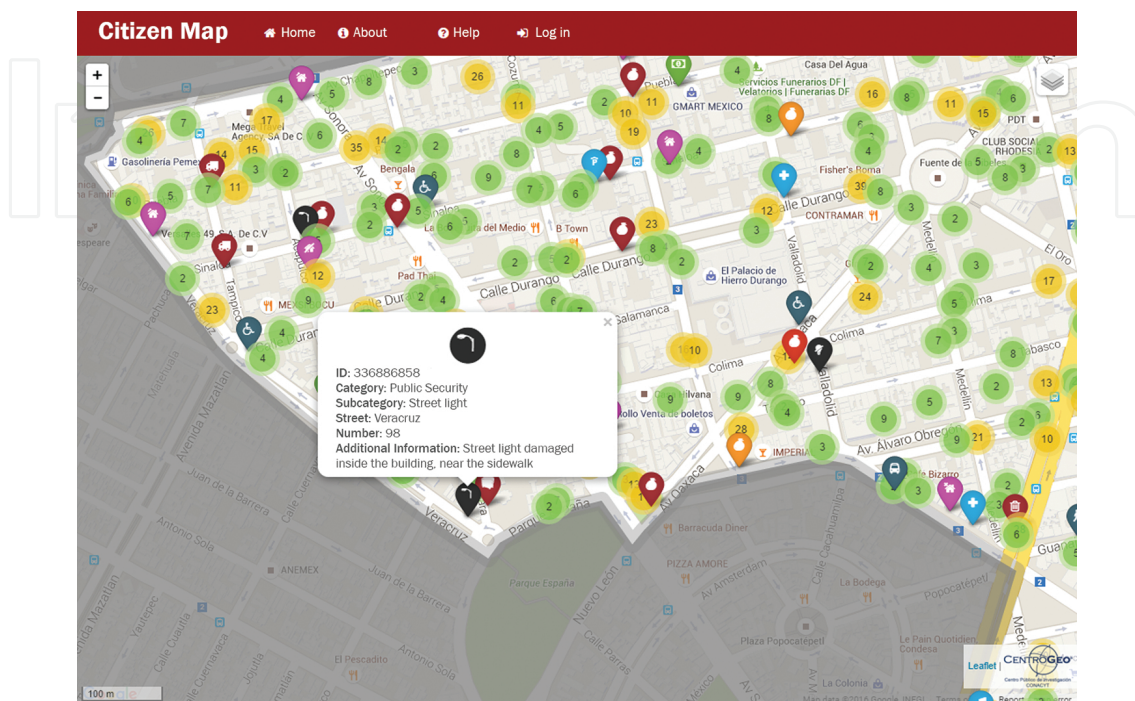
Citizen Map Home About Help Log in

+
−

ID: 336886858
Category: Public Security
Subcategory: Street light
Street: Veracruz
Number: 98
Additional Information: Street light damaged inside the building, near the sidewalk

×

Casa Del Agua
Servicios Funerarios DF | Velatorios | Funerarias DF
GMART MEXICO
Mega Nissan Agency SA De C
Gasolinera Pemex
Bengala
La Cocina del Medio
B Town
Fisher's Roma
CONTRAMAR
El Palacio de Hierro Durango
Calle Durango
Pad Thai
Salamanca
Colima
Valladolid
Medellín
Tabasco
Av. Álvaro Obregón
Sonora
Sinaloa
Tampico
Veracruz
Av. Oaxaca
Parque España
PIZZA AMORE
Av. Amsterdam
Plaza Popocatépetl
La Bodega
Le Pain Quotidien Condesa
Barracuda Diner
IMPERIAL
Rollo Venta de boletos
ANEMEX
Juan de la Barrera
Calle Cuautla
Avenida Mazatlán
Calle Sola
El Pescadito
Fuente de Cibeles
CLUB SOCIAL RHODES
PDT
Avenida Tamaulipas
Calle Cacahuamilpa

Leaflet | CENTROGEO Centro Público de Investigación CONACYT
100 m
Map data ©2016 Google, INEGI